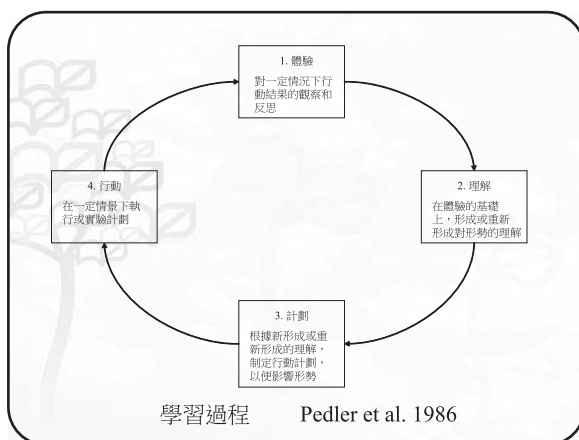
1. 體驗

對一定情況下行動結果的觀察和反思

2. 理解

在體驗的基礎上，形成或重新形成對形勢的理解

3. 計劃

根據新形成或重新形成的理解，制定行動計劃，以便影響形勢

4. 行動

在一定情景下執行或實驗計劃

學習過程 Pedler et al. 1986